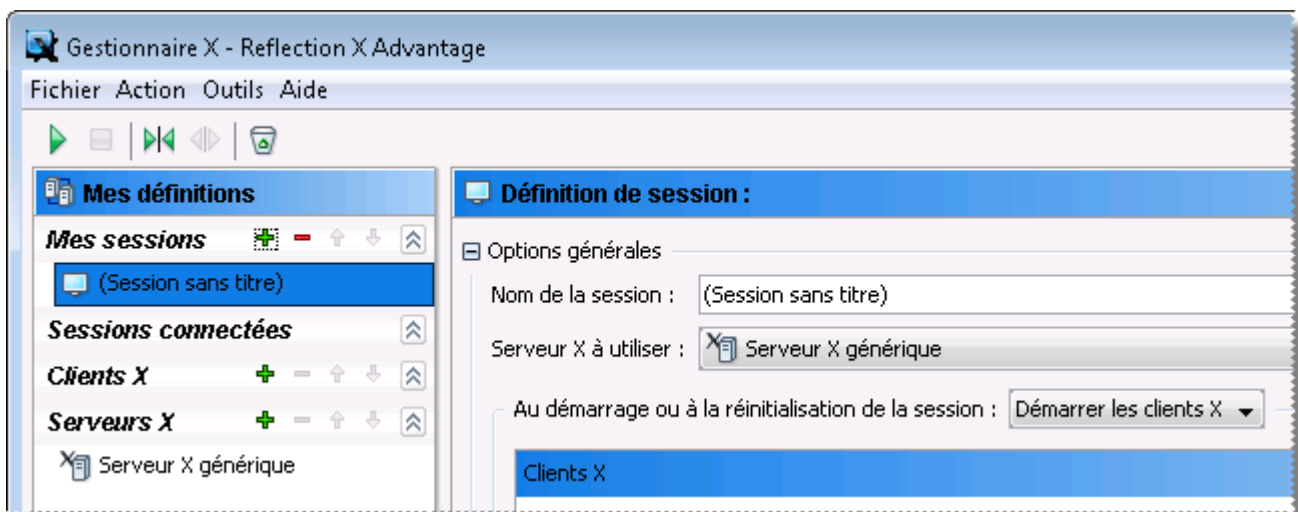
Gestionnaire X - Reflection X Advantage

Fichier Action Outils Aide

Mes définitions

Mes sessions

(Session sans titre)

Sessions connectées

Clients X

Serveurs X

Serveur X générique

Définition de session :

Options générales

Nom de la session : (Session sans titre)

Serveur X à utiliser : Serveur X générique

Au démarrage ou à la réinitialisation de la session : Démarrer les clients X

Clients X